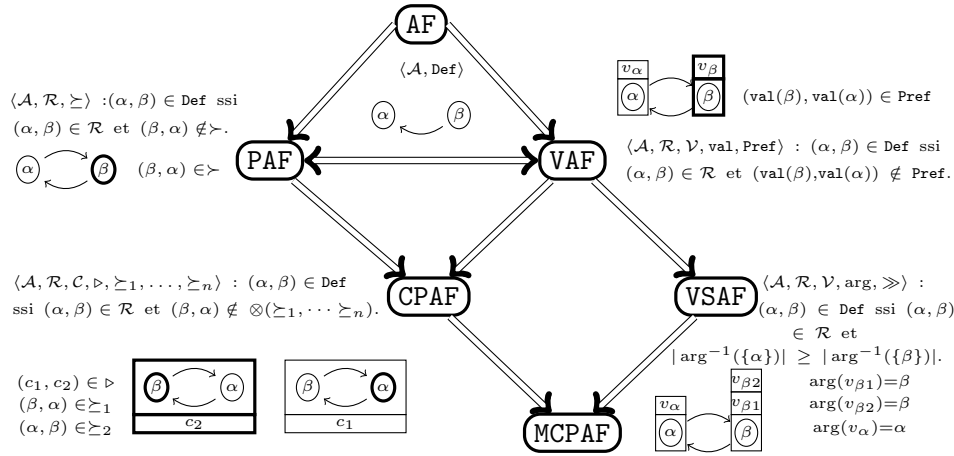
AF

$\langle \mathcal{A}, \texttt{Def} \rangle$

$\alpha$ $\beta$

$v_\alpha$ $v_\beta$
$\alpha$ $\beta$ $(\texttt{val}(\beta), \texttt{val}(\alpha)) \in \texttt{Pref}$

$\langle \mathcal{A}, \mathcal{R}, \succeq \rangle$ :$(\alpha, \beta) \in \texttt{Def}$ ssi $(\alpha, \beta) \in \mathcal{R}$ et $(\beta, \alpha) \notin \succ$.

$\alpha$ $\beta$ $(\beta, \alpha) \in \succ$

PAF

VAF

$\langle \mathcal{A}, \mathcal{R}, \mathcal{V}, \texttt{val}, \texttt{Pref} \rangle$ : $(\alpha, \beta) \in \texttt{Def}$ ssi $(\alpha, \beta) \in \mathcal{R}$ et $(\texttt{val}(\beta), \texttt{val}(\alpha)) \notin \texttt{Pref}$.

$\langle \mathcal{A}, \mathcal{R}, \mathcal{C}, \triangleright, \succeq_1, \ldots, \succeq_n \rangle$ : $(\alpha, \beta) \in \texttt{Def}$ ssi $(\alpha, \beta) \in \mathcal{R}$ et $(\beta, \alpha) \notin \otimes(\succeq_1, \cdots \succeq_n)$.

CPAF

VSAF

$\langle \mathcal{A}, \mathcal{R}, \mathcal{V}, \arg, \gg \rangle$ : $(\alpha, \beta) \in \texttt{Def}$ ssi $(\alpha, \beta) \in \mathcal{R}$ et $|\arg^{-1}(\{\alpha\})| \geq |\arg^{-1}(\{\beta\})|$.

$(c_1, c_2) \in \triangleright$
$(\beta, \alpha) \in \succeq_1$
$(\alpha, \beta) \in \succeq_2$

$\beta$ $\alpha$
$c_2$

$\beta$ $\alpha$
$c_1$

MCPAF

$v_\alpha$ $v_{\beta 2}$ $v_{\beta 1}$
$\alpha$ $\beta$

$\arg(v_{\beta 1}) = \beta$
$\arg(v_{\beta 2}) = \beta$
$\arg(v_\alpha) = \alpha$